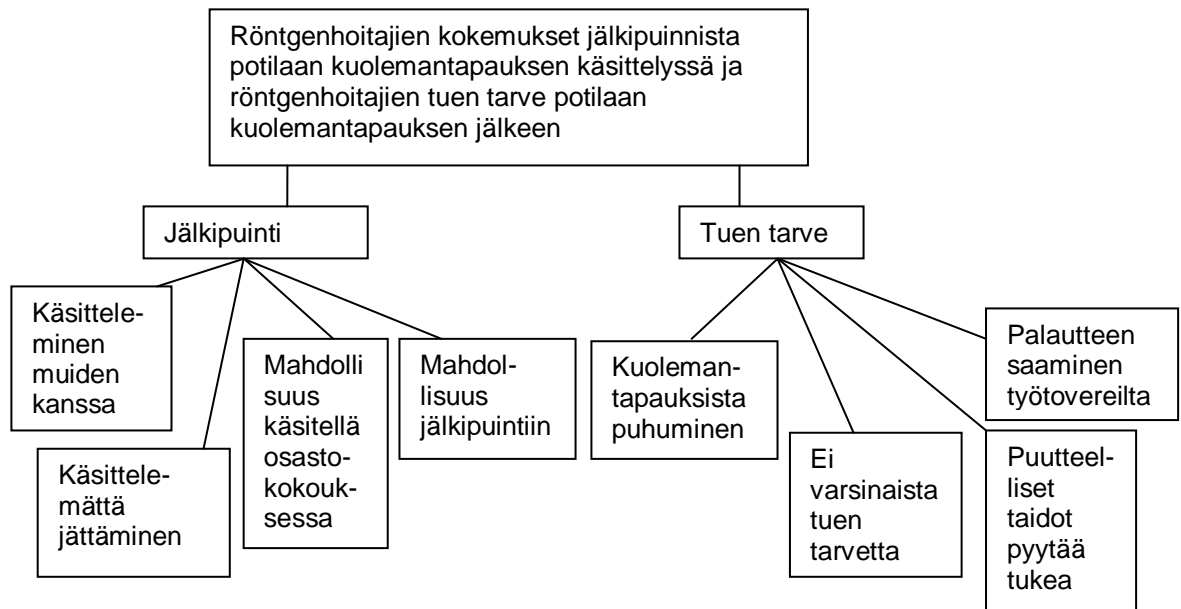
Röntgenhoitajien kokemukset jälkipuinnista potilaan kuolemantapauksen käsittelyssä ja röntgenhoitajien tuen tarve potilaan kuolemantapauksen jälkeen

Jälkipuinti

Käsitteleminen muiden kanssa

Käsittelemättä jättäminen

Mahdolli suus käsitellä osastokokouksessa

Mahdollisuus jälkipuintiin

Tuen tarve

Kuolemantapauksista puhuminen

Ei varsinaista tuen tarvetta

Puutteelliset taidot pyytää tukea

Palautteen saaminen työtovereilta